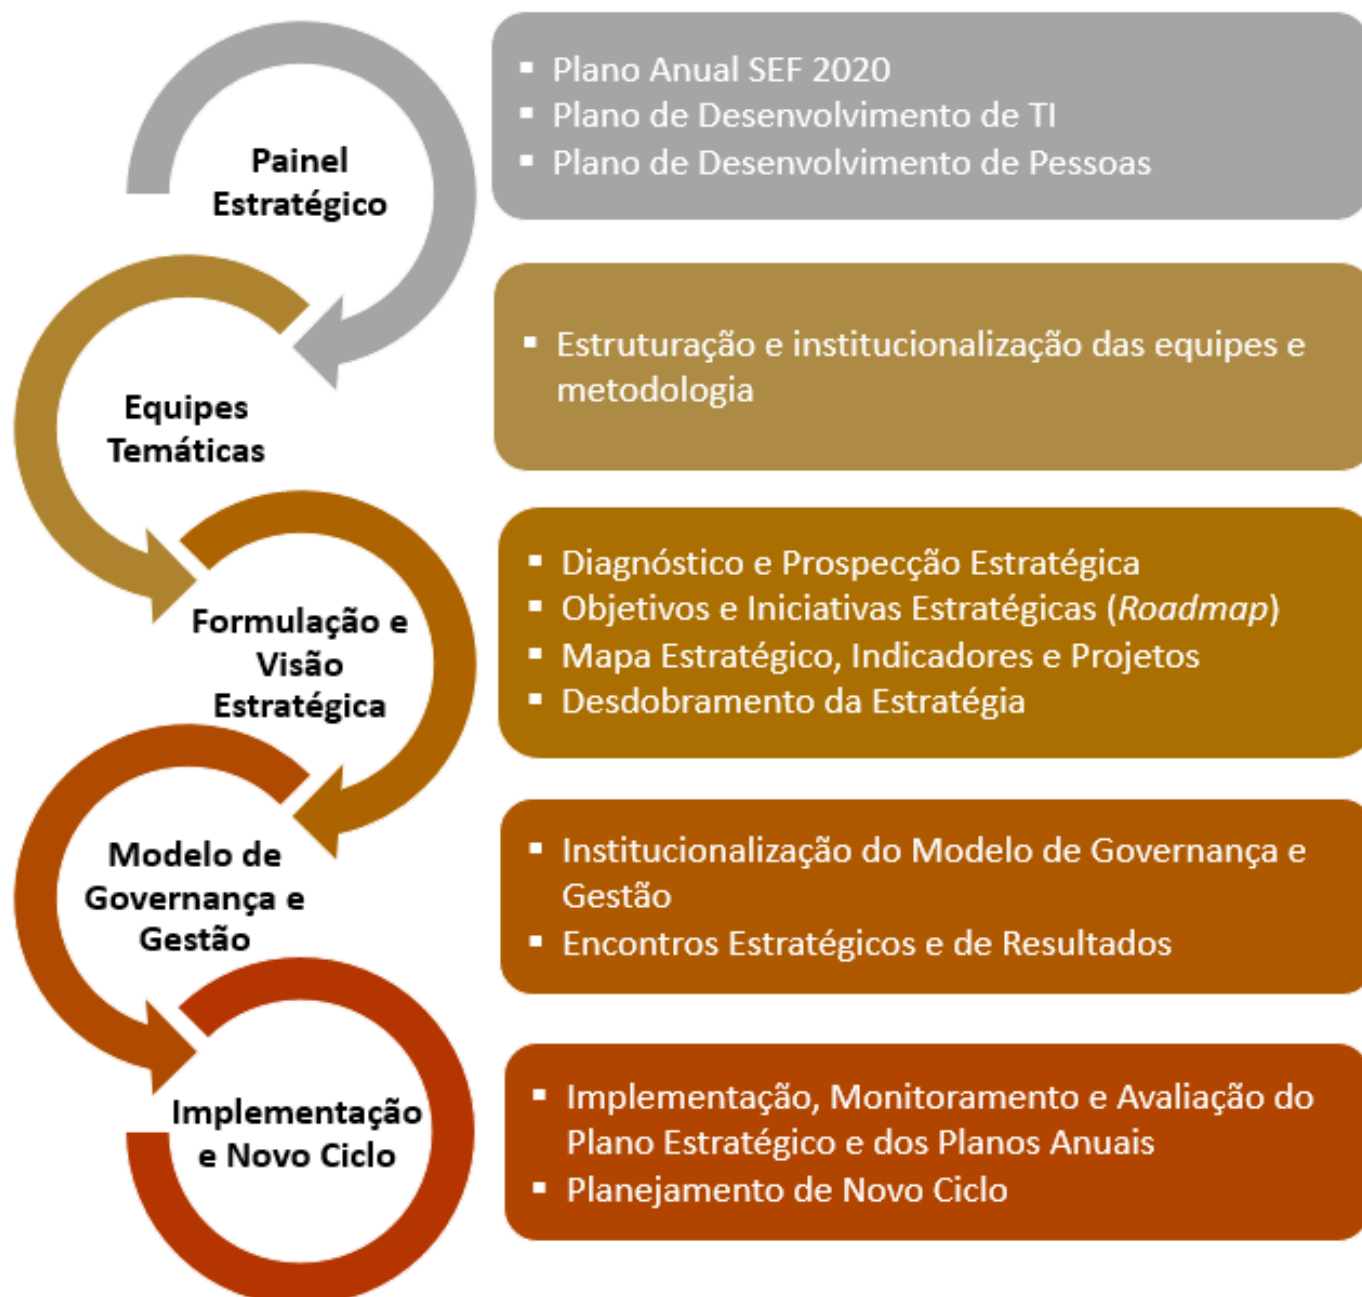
Painel Estratégico

- Plano Anual SEF 2020
- Plano de Desenvolvimento de TI
- Plano de Desenvolvimento de Pessoas

Equipes Temáticas

- Estruturação e institucionalização das equipes e metodologia

Formulação e Visão Estratégica

- Diagnóstico e Prospecção Estratégica
- Objetivos e Iniciativas Estratégicas (*Roadmap*)
- Mapa Estratégico, Indicadores e Projetos
- Desdobramento da Estratégia

Modelo de Governança e Gestão

- Institucionalização do Modelo de Governança e Gestão
- Encontros Estratégicos e de Resultados

Implementação e Novo Ciclo

- Implementação, Monitoramento e Avaliação do Plano Estratégico e dos Planos Anuais
- Planejamento de Novo Ciclo